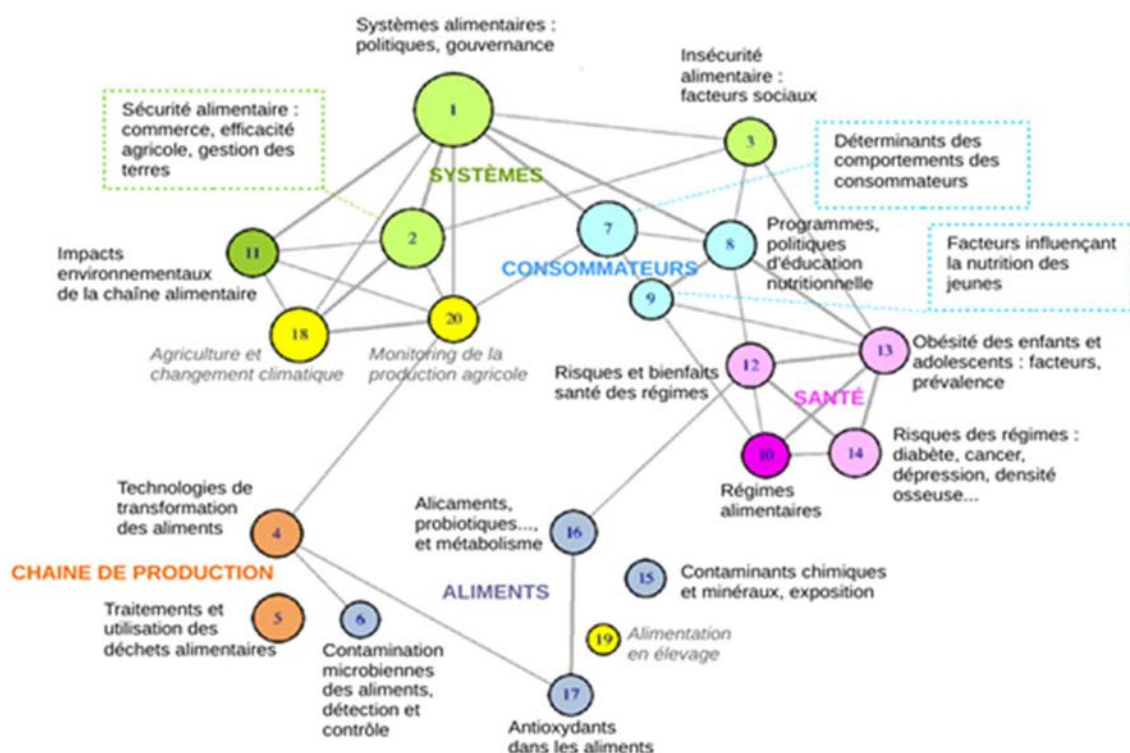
Systèmes alimentaires : politiques, gouvernance

Insécurité alimentaire : facteurs sociaux

Sécurité alimentaire : commerce, efficacité agricole, gestion des terres

SYSTÈMES

Déterminants des comportements des consommateurs

1

3

2

7

8

11

Impacts environnementaux de la chaîne alimentaire

Programmes, politiques d'éducation nutritionnelle

Facteurs influençant la nutrition des jeunes

CONSOMMATEURS

9

18

20

Agriculture et changement climatique

Monitoring de la production agricole

12

13

Obésité des enfants et adolescents : facteurs, prévalence

Risques et bienfaits santé des régimes

SANTÉ

10

14

Risques des régimes : diabète, cancer, dépression, densité osseuse...

Régimes alimentaires

Technologies de transformation des aliments

4

Alicaments, probiotiques..., et métabolisme

16

CHAINE DE PRODUCTION

15

Contaminants chimiques et minéraux, exposition

ALIMENTS

Traitements et utilisation des déchets alimentaires

5

6

19

Alimentation en élevage

Contamination microbiennes des aliments, détection et contrôle

17

Antioxydants dans les aliments